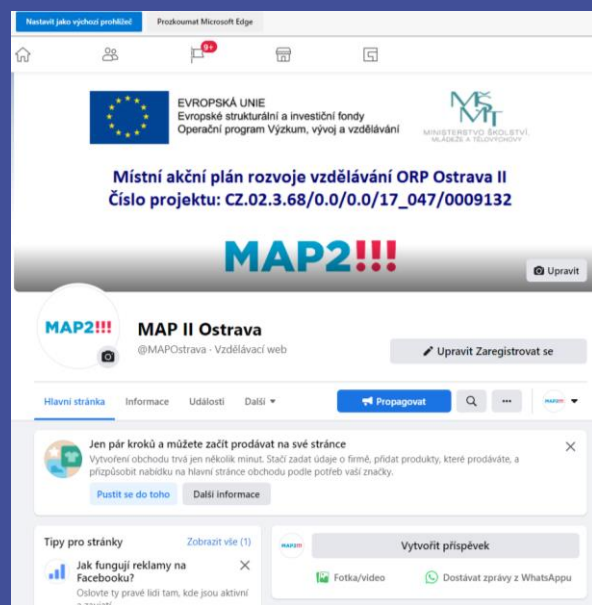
Nastavit jako výchozí prohlížeč
Prozkoumat Microsoft Edge

9+

EVROPSKÁ UNIE
Evropské strukturální a investiční fondy
Operační program Výzkum, vývoj a vzdělávání

MINISTERSTVO ŠKOLSTVÍ, MLÁDEŽE A TĚLOVÝCHOVY

Místní akční plán rozvoje vzdělávání ORP Ostrava II
Číslo projektu: CZ.02.3.68/0.0/0.0/17_047/0009132

MAP2!!!

Upravit

MAP2!!!

MAP II Ostrava
@MAPOstrava · Vzdělávací web

Upravit Zaregistrovat se

Hlavní stránka
Informace
Události
Další

Propagovat

Jen pár kroků a můžete začít prodávat na své stránce
Vytvoření obchodu trvá jen několik minut. Stačí zadat údaje o firmě, přidat produkty, které prodáváte, a přizpůsobit nabídku na hlavní stránce obchodu podle potřeb vaší značky.

Pustit se do toho
Další informace

Tipy pro stránky
Zobrazit vše (1)

Jak fungují reklamy na Facebooku?
Oslovte ty pravé lidi tam, kde jsou aktivní a zaujatí.

Vytvořit příspěvek

Fotka/video
Dostávat zprávy z WhatsAppu